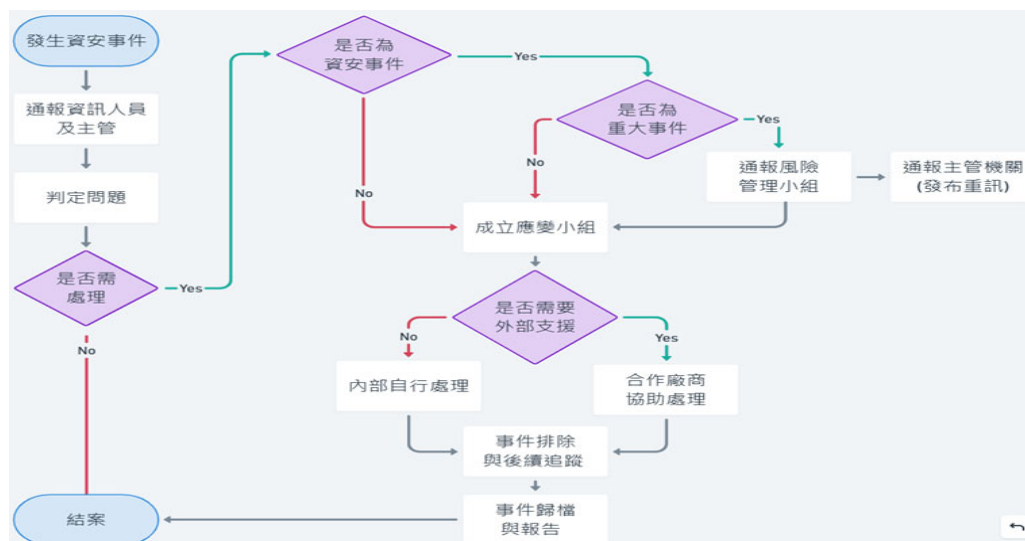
發生資安事件

通報資訊人員及主管

判定問題

是否需處理

Yes

No

是否為資安事件

Yes

No

是否為重大事件

Yes

No

通報風險管理小組

通報主管機關(發布重訊)

成立應變小組

是否需要外部支援

No

Yes

內部自行處理

合作廠商協助處理

事件排除與後續追蹤

事件歸檔與報告

結案